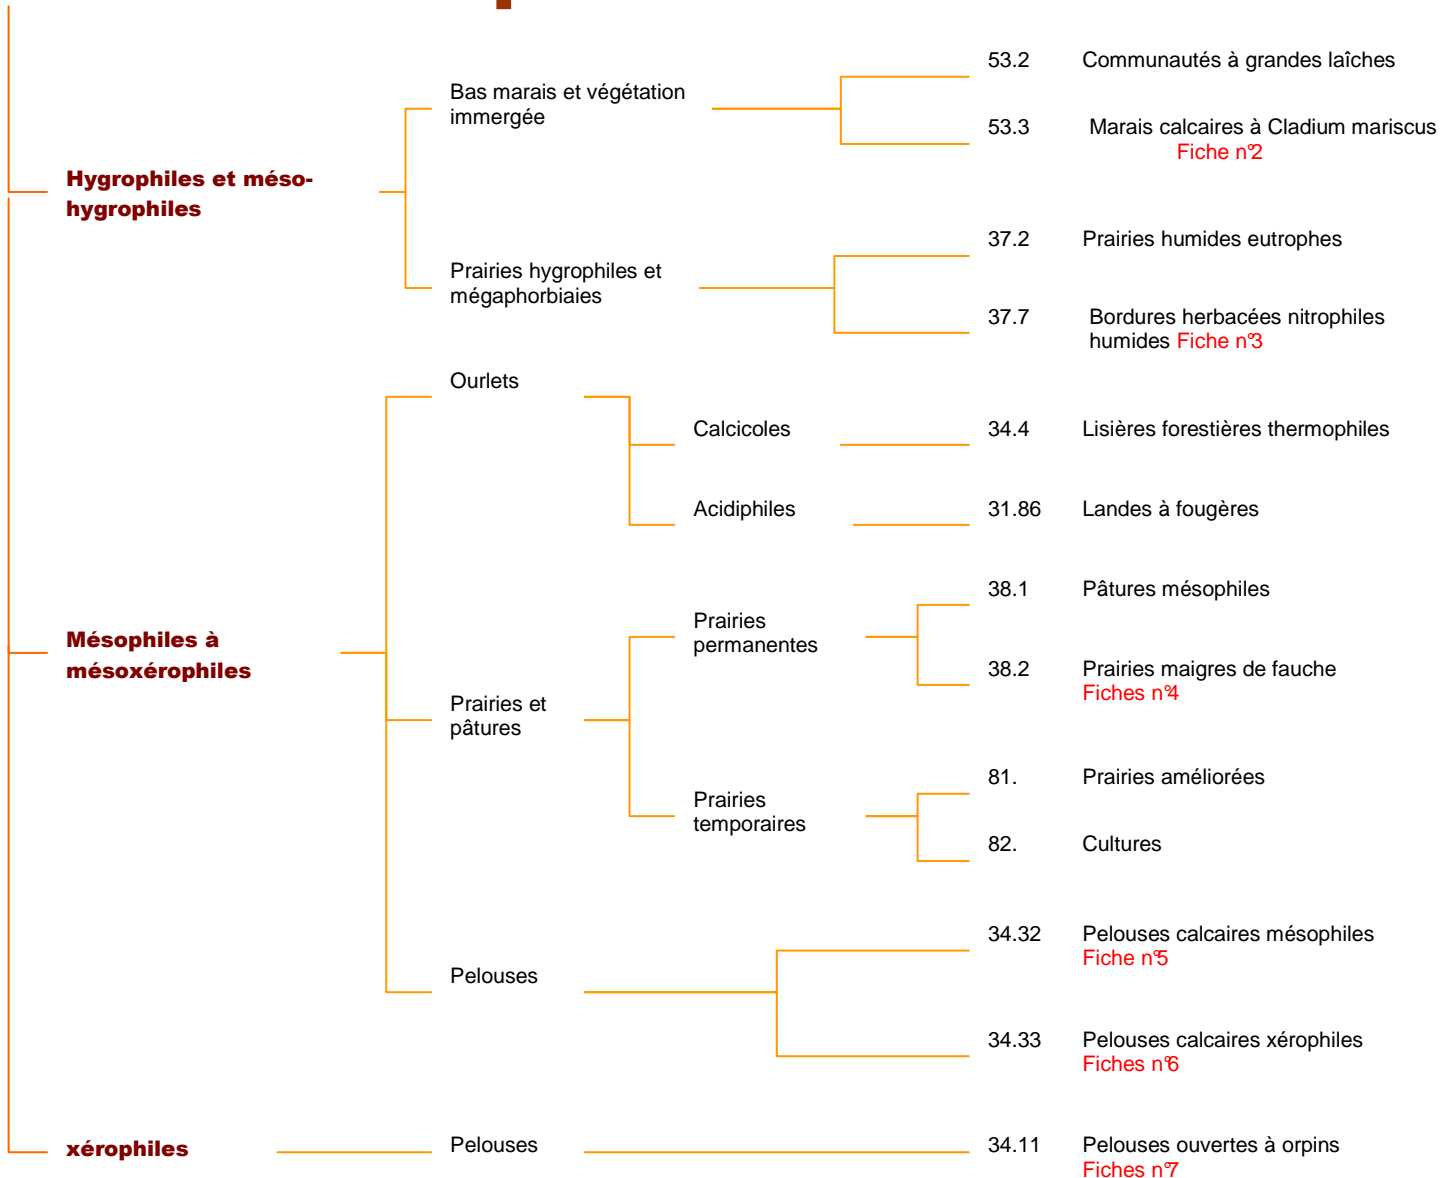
Hygrophiles et méso-hygrophiles

Bas marais et végétation immergée

53.2 Communautés à grandes laîches

53.3 Marais calcaires à Cladium mariscus Fiche n°2

Prairies hygrophiles et mégaphorbiaies

37.2 Prairies humides eutrophes

37.7 Bordures herbacées nitrophiles humides Fiche n°3

Mésophiles à mésoxérophiles

Ourlets

Calcicoles

34.4 Lisières forestières thermophiles

Acidiphiles

31.86 Landes à fougères

Prairies et pâtures

Prairies permanentes

38.1 Pâtures mésophiles

38.2 Prairies maigres de fauche Fiches n°4

Prairies temporaires

81. Prairies améliorées

82. Cultures

Pelouses

34.32 Pelouses calcaires mésophiles Fiche n°5

34.33 Pelouses calcaires xérophiles Fiches n°6

xérophiles

Pelouses

34.11 Pelouses ouvertes à orpins Fiches n°7